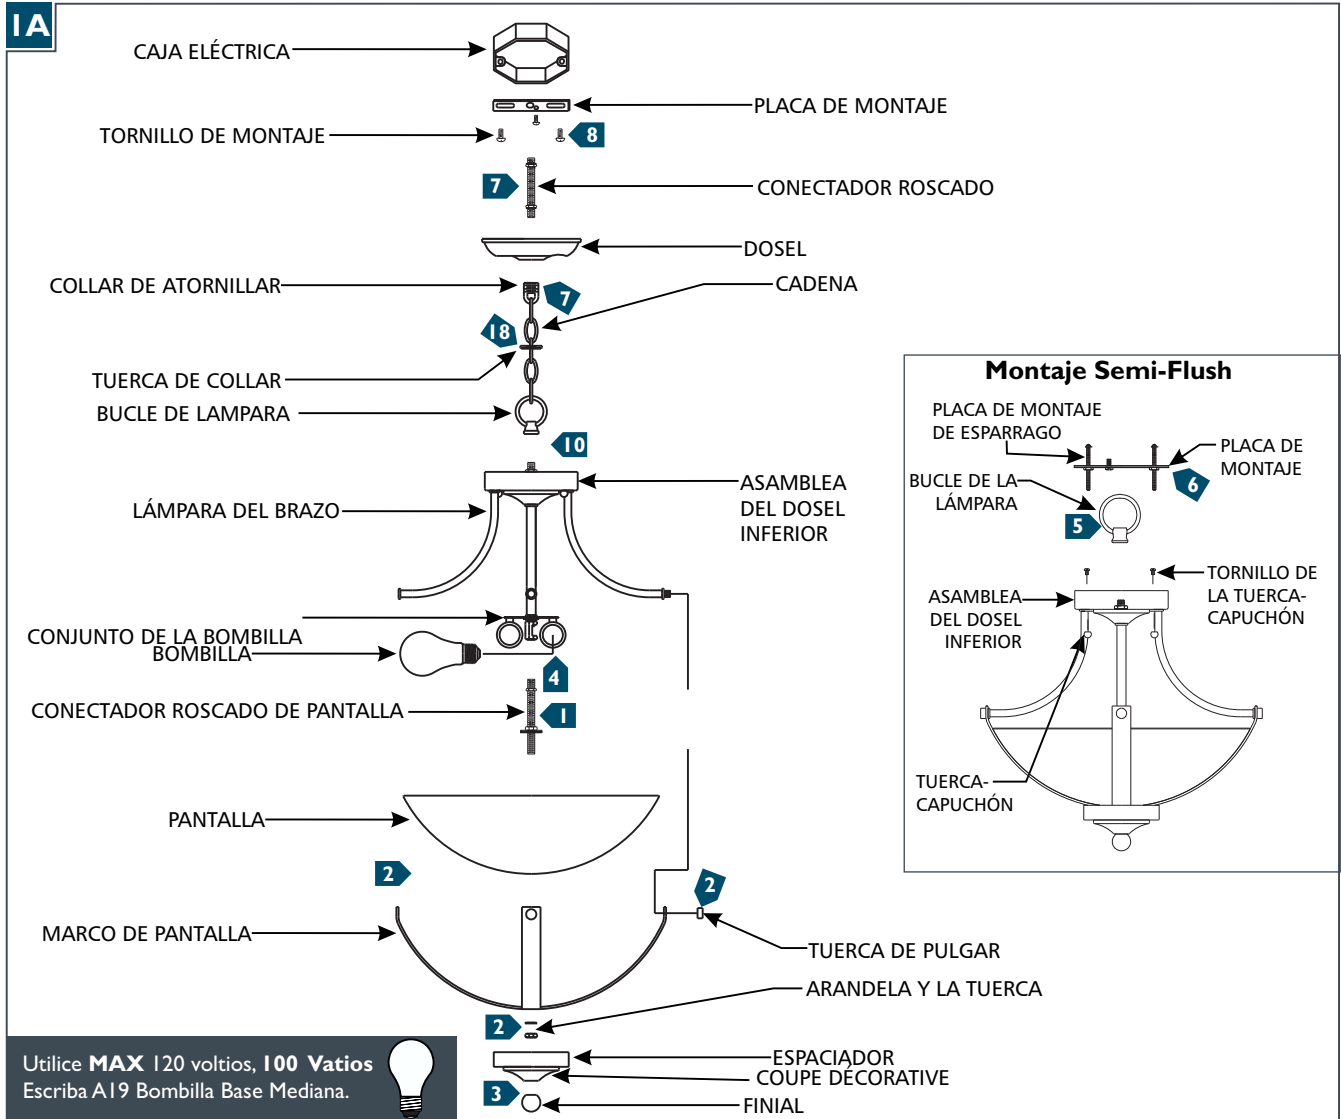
1A

CAJA ELÉCTRICA

PLACA DE MONTAJE

TORNILLO DE MONTAJE

8

7

CONECTADOR ROSCADO

DOSEL

COLLAR DE ATORNILLAR

CADENA

7

18

TUERCA DE COLLAR

BUCLE DE LAMPARA

10

ASAMBLEA DEL DOSEL INFERIOR

LÁMPARA DEL BRAZO

CONJUNTO DE LA BOMBILLA

BOMBILLA

4

CONECTADOR ROSCADO DE PANTALLA

1

PANTALLA

2

2

MARCO DE PANTALLA

TUERCA DE PULGAR

ARANDELA Y LA TUERCA

2

ESPACIADOR

COUPE DÉCORATIVE

3

FINIAL

Utilice MAX 120 voltios, 100 Vatios Escriba A19 Bombilla Base Mediana.

Montaje Semi-Flush

PLACA DE MONTAJE DE ESPARRAGO

PLACA DE MONTAJE

BUCLE DE LA LÁMPARA

6

5

TORNILLO DE LA TUERCA-CAPUCHÓN

ASAMBLEA DEL DOSEL INFERIOR

TUERCA-CAPUCHÓN